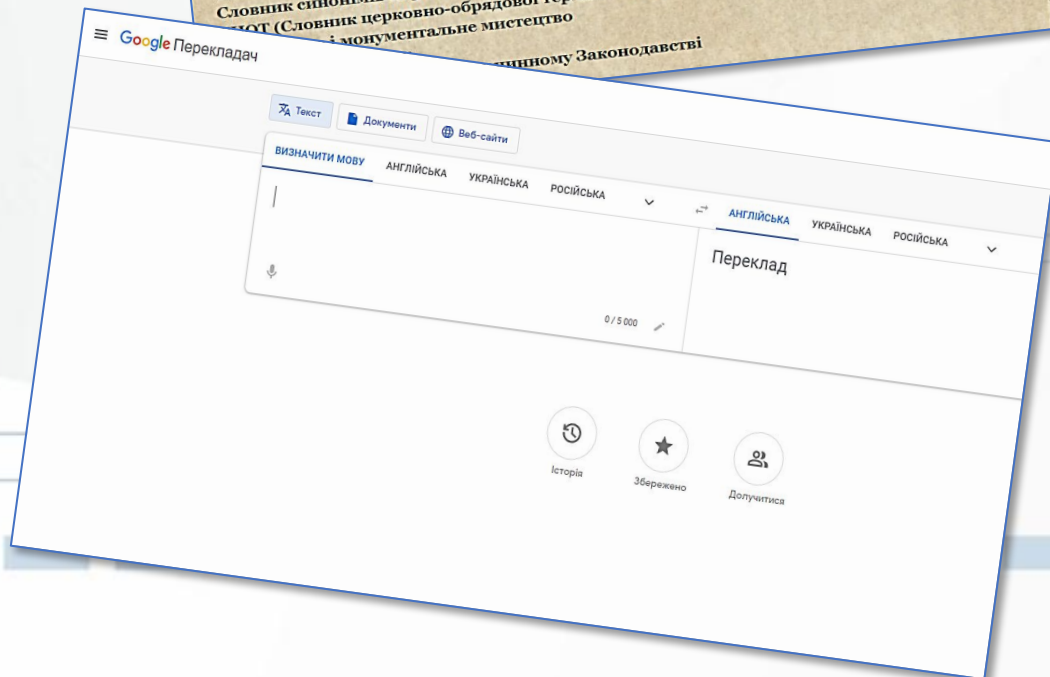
Словник синоні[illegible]
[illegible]МОТ (Словник церковно-обрядової тер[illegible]
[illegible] і монументальне мистецтво
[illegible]инному Законодавстві

Google Перекладач

Текст
Документи
Веб-сайти

ВИЗНАЧИТИ МОВУ
АНГЛІЙСЬКА
УКРАЇНСЬКА
РОСІЙСЬКА

АНГЛІЙСЬКА
УКРАЇНСЬКА
РОСІЙСЬКА

Переклад

0 / 5 000

Історія
Збережено
Долучитися